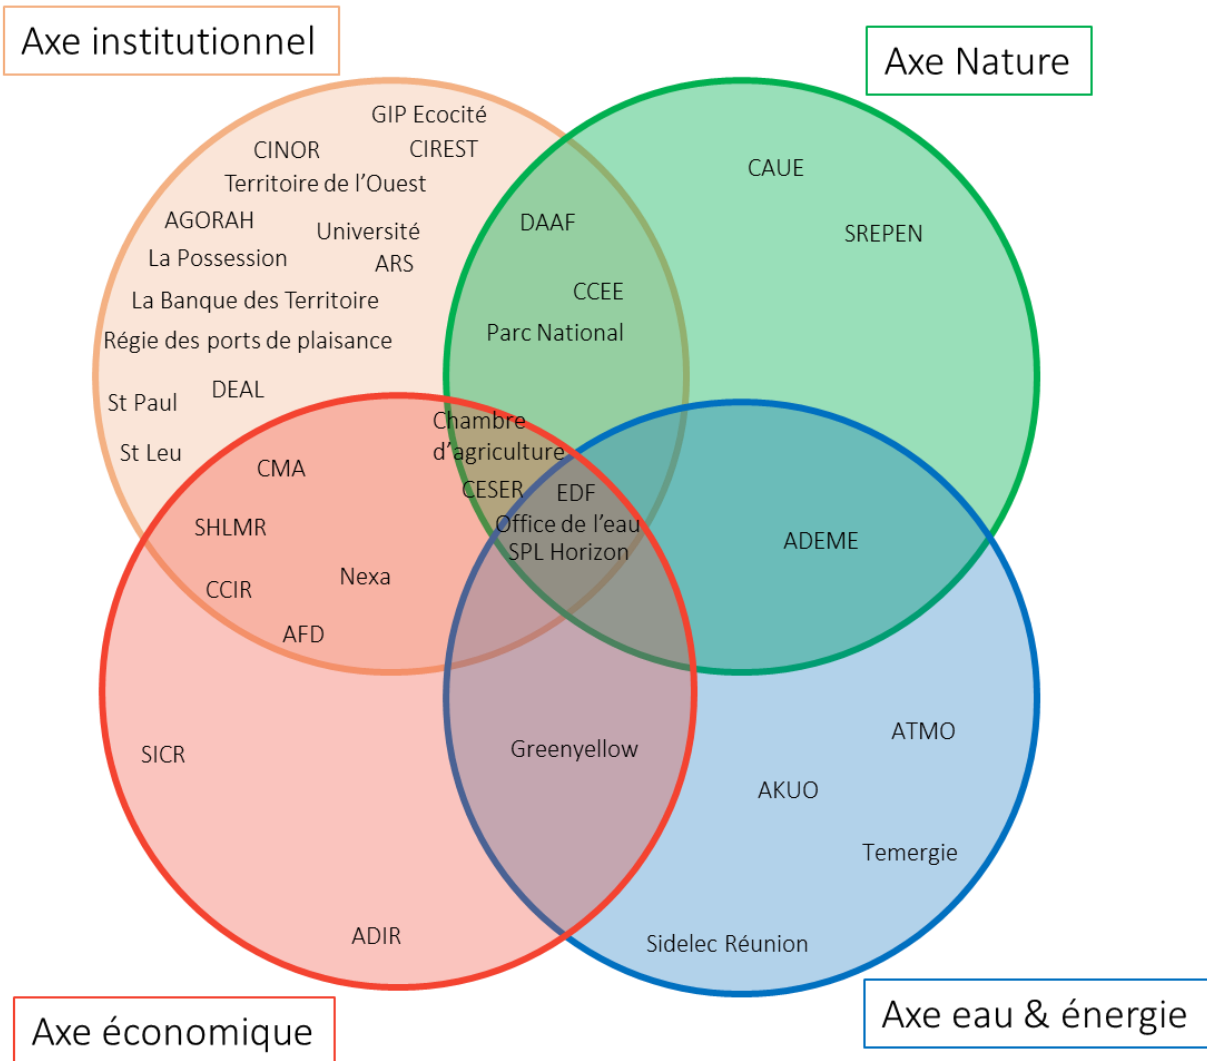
Axe institutionnel

Axe Nature

GIP Ecocité
CINOR
CIREST
Territoire de l'Ouest
AGORAH
Université
ARS
La Possession
La Banque des Territoire
Régie des ports de plaisance
St Paul
DEAL
St Leu

CAUE
SREPEN

DAAF
CCEE
Parc National

Chambre d'agriculture
CESER
EDF
Office de l'eau
SPL Horizon

CMA
SHLMR
Nexa
CCIR
AFD

ADEME

SICR
Greenyellow
ATMO
AKUO
Temergie
ADIR
Sidelec Réunion

Axe économique

Axe eau & énergie